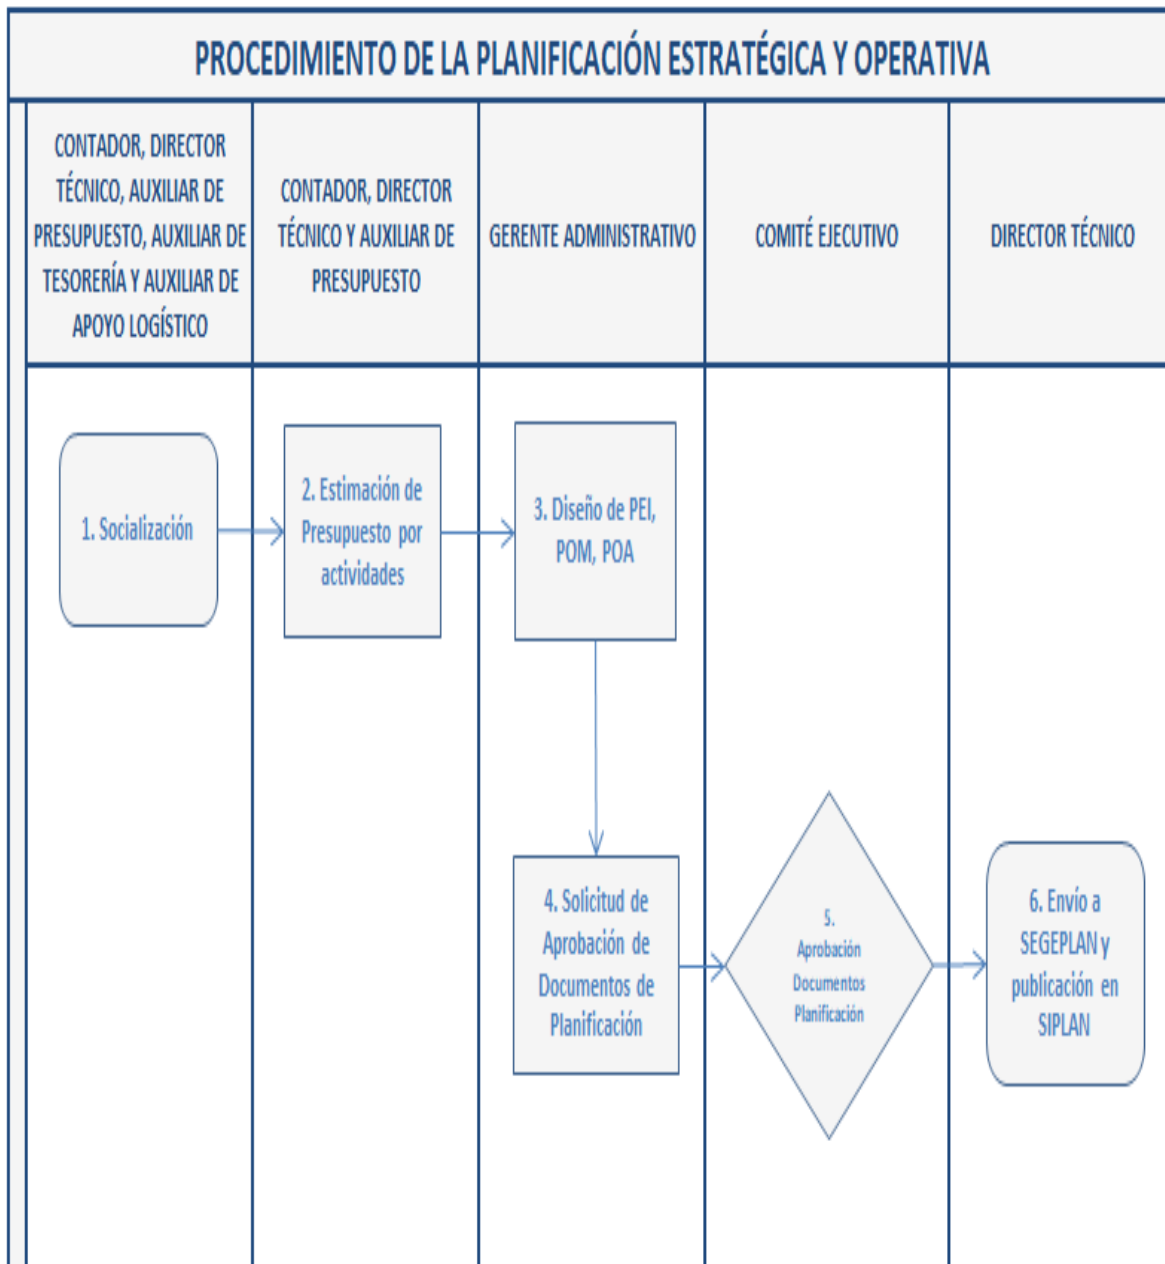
PROCEDIMIENTO DE LA PLANIFICACIÓN ESTRATÉGICA Y OPERATIVA

| CONTADOR, DIRECTOR TÉCNICO, AUXILIAR DE PRESUPUESTO, AUXILIAR DE TESORERÍA Y AUXILIAR DE APOYO LOGÍSTICO | CONTADOR, DIRECTOR TÉCNICO Y AUXILIAR DE PRESUPUESTO | GERENTE ADMINISTRATIVO | COMITÉ EJECUTIVO | DIRECTOR TÉCNICO |
|---|---|---|---|---|

1. Socialización

2. Estimación de Presupuesto por actividades

3. Diseño de PEI, POM, POA

4. Solicitud de Aprobación de Documentos de Planificación

5. Aprobación Documentos Planificación

6. Envío a SEGEPLAN y publicación en SIPLAN